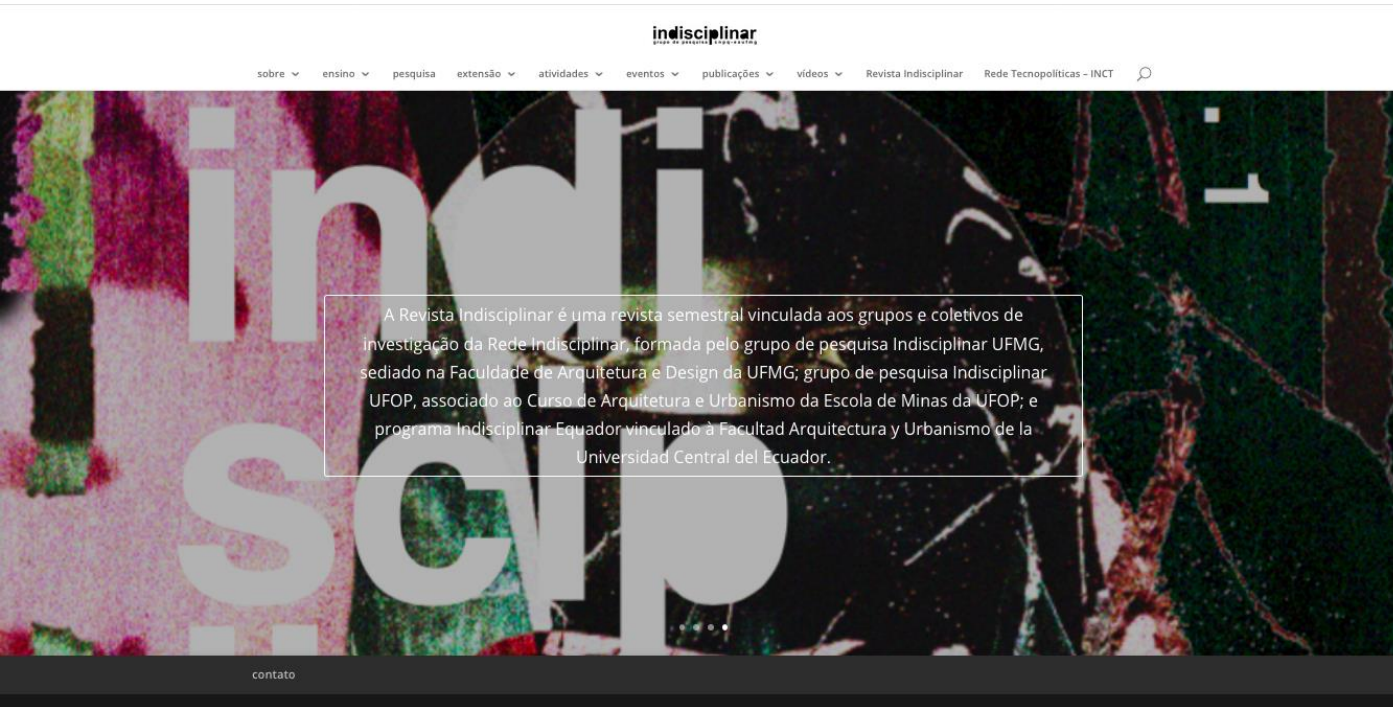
indisciplinar
grupo de pesquisa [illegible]

sobre ensino pesquisa extensão atividades eventos publicações vídeos Revista Indisciplinar Rede Tecnopolíticas – INCT

indi
scip

A Revista Indisciplinar é uma revista semestral vinculada aos grupos e coletivos de investigação da Rede Indisciplinar, formada pelo grupo de pesquisa Indisciplinar UFMG, sediado na Faculdade de Arquitetura e Design da UFMG; grupo de pesquisa Indisciplinar UFOP, associado ao Curso de Arquitetura e Urbanismo da Escola de Minas da UFOP; e programa Indisciplinar Equador vinculado à Facultad Arquitectura y Urbanismo de la Universidad Central del Ecuador.

contato